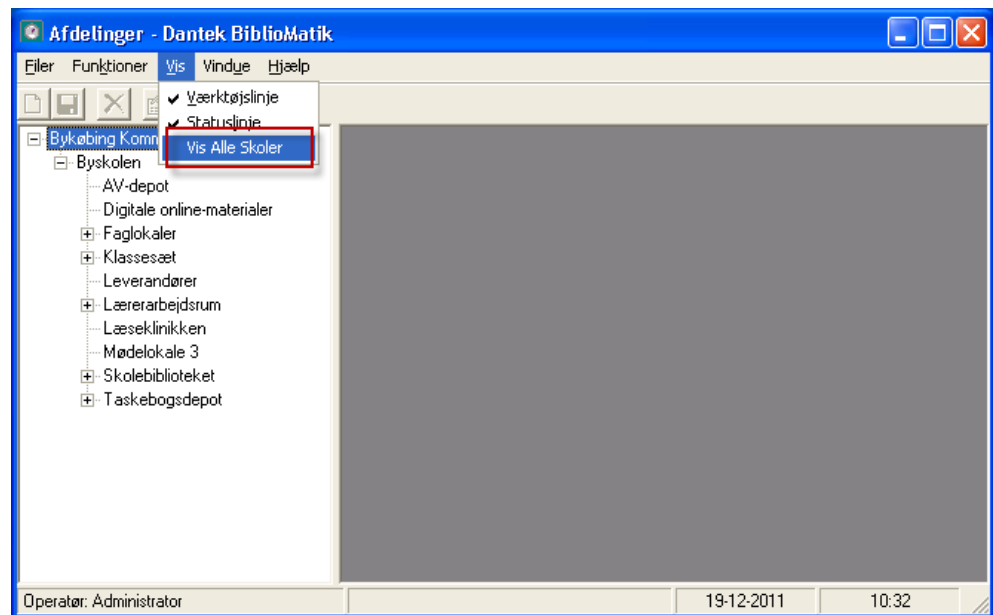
Afdelinger - Dantek BiblioMatik

Filer Funktioner Vis Vindue Hjælp

✔ Værktøjslinje
✔ Statuslinje
Vis Alle Skoler

Bykøbing Komm
Byskolen
AV-depot
Digitale online-materialer
Faglokaler
Klassesæt
Leverandører
Lærerarbejdsrum
Læseklinikken
Mødelokale 3
Skolebiblioteket
Taskebogsdepot

Operatør: Administrator | 19-12-2011 | 10:32